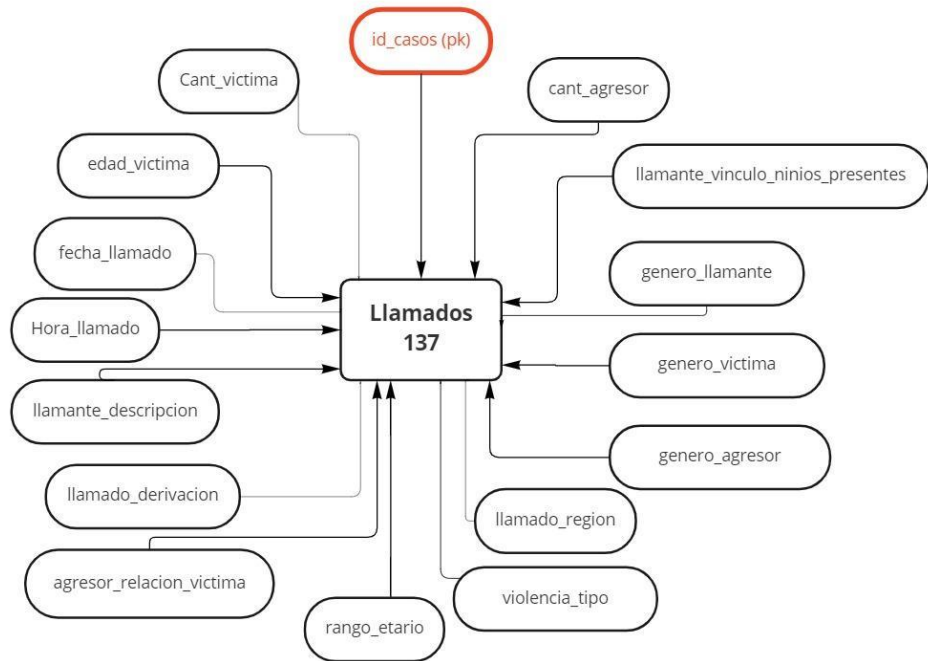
id_casos (pk)

Cant_victima

cant_agresor

edad_victima

llamante_vinculo_ninios_presentes

fecha_llamado

genero_llamante

Hora_llamado

Llamados
137

genero_victima

llamante_descripcion

genero_agresor

llamado_derivacion

llamado_region

agresor_relacion_victima

violencia_tipo

rango_etario